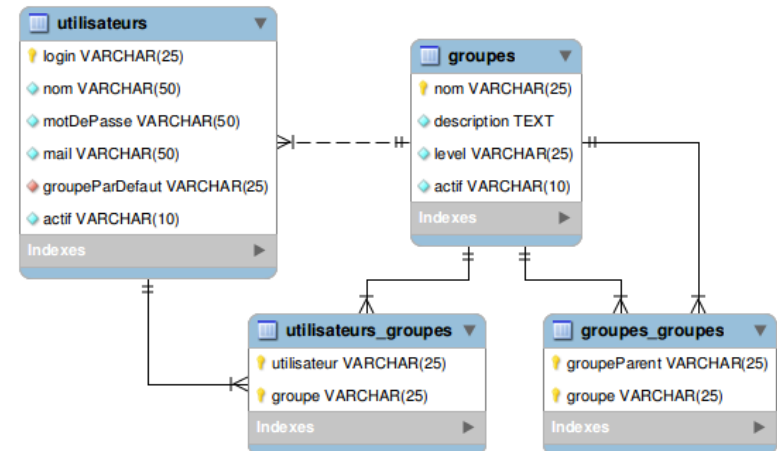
utilisateurs
login VARCHAR(25)
nom VARCHAR(50)
motDePasse VARCHAR(50)
mail VARCHAR(50)
groupeParDefaut VARCHAR(25)
actif VARCHAR(10)
Indexes

groupes
nom VARCHAR(25)
description TEXT
level VARCHAR(25)
actif VARCHAR(10)
Indexes

utilisateurs_groupes
utilisateur VARCHAR(25)
groupe VARCHAR(25)
Indexes

groupes_groupes
groupeParent VARCHAR(25)
groupe VARCHAR(25)
Indexes